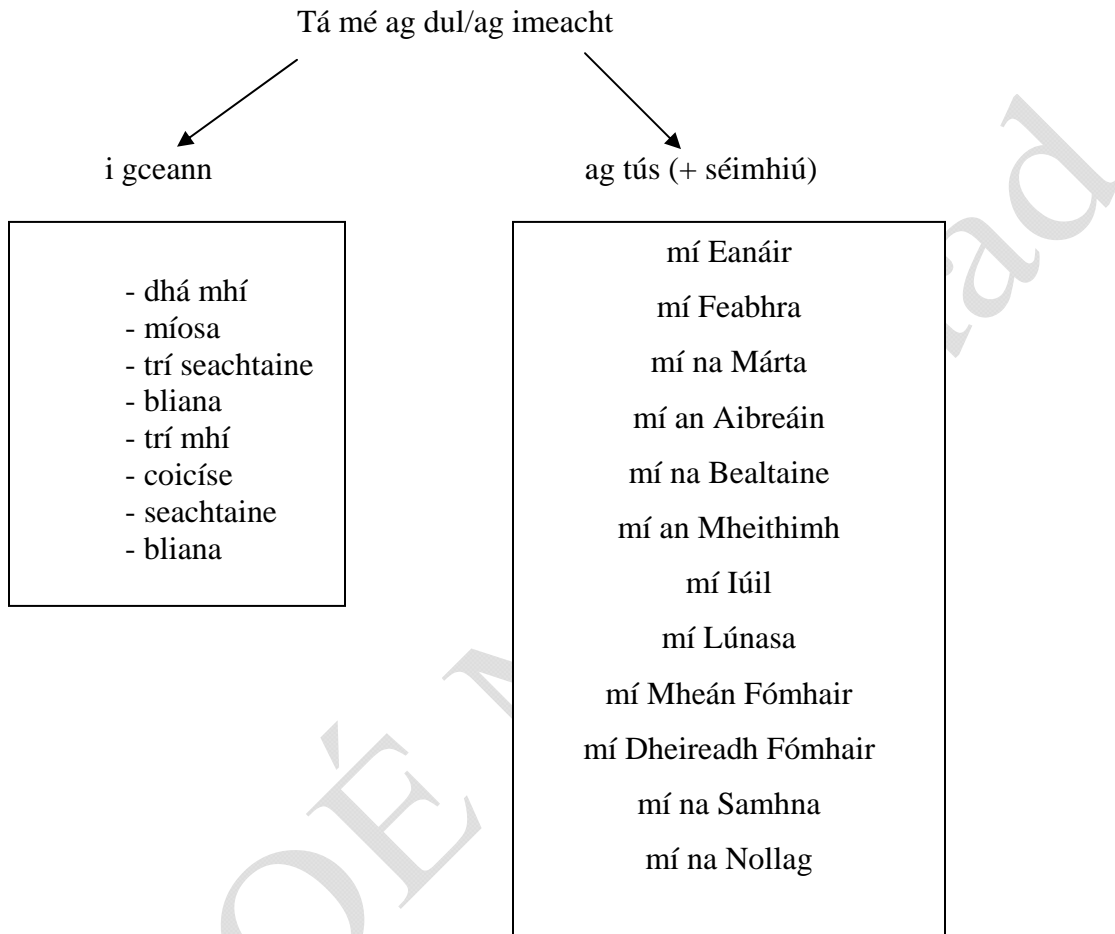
Tá mé ag dul/ag imeacht

i gceann

- dhá mhí
- míosa
- trí seachtaine
- bliana
- trí mhí
- coicíse
- seachtaine
- bliana

ag tús (+ séimhiú)

mí Eanáir
mí Feabhra
mí na Márta
mí an Aibreáin
mí na Bealtaine
mí an Mheithimh
mí Iúil
mí Lúnasa
mí Mheán Fómhair
mí Dheireadh Fómhair
mí na Samhna
mí na Nollag